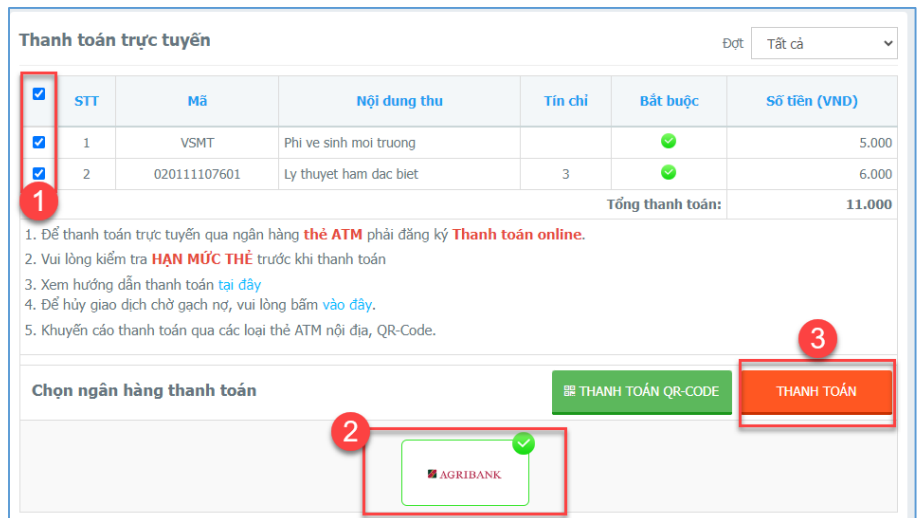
Thanh toán trực tuyến

Đợt Tất cả

| | STT | Mã | Nội dung thu | Tín chỉ | Bắt buộc | Số tiền (VND) |
|---|---|---|---|---|---|---|
| | 1 | VSMT | Phi ve sinh moi truong | | | 5.000 |
| | 2 | 020111107601 | Ly thuyet ham dac biet | 3 | | 6.000 |
| | | | | Tổng thanh toán: | | 11.000 |

1

1. Để thanh toán trực tuyến qua ngân hàng thẻ ATM phải đăng ký Thanh toán online.
2. Vui lòng kiểm tra HẠN MỨC THẺ trước khi thanh toán
3. Xem hướng dẫn thanh toán tại đây
4. Để hủy giao dịch chờ gạch nợ, vui lòng bấm vào đây.
5. Khuyến cáo thanh toán qua các loại thẻ ATM nội địa, QR-Code.

3

Chọn ngân hàng thanh toán

THANH TOÁN QR-CODE

THANH TOÁN

2

AGRIBANK